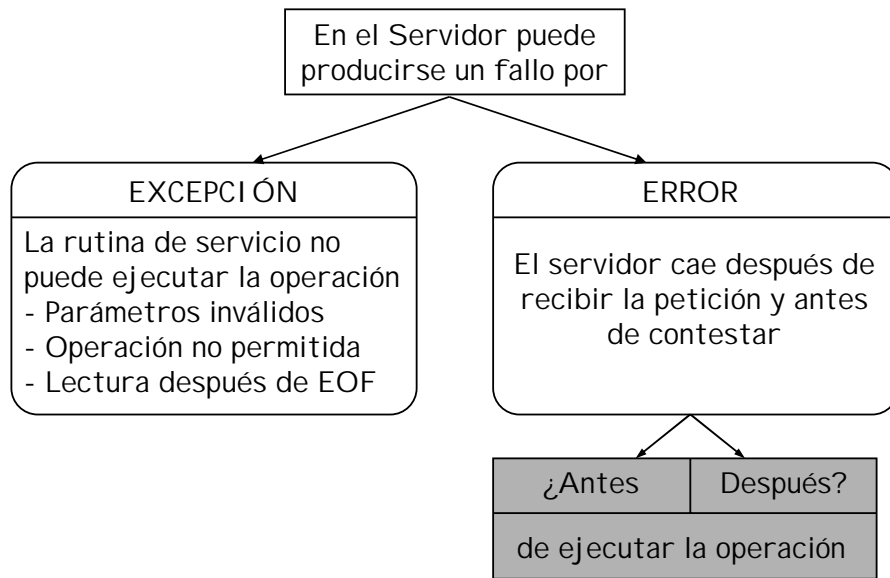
En el Servidor puede producirse un fallo por

EXCEPCIÓN

La rutina de servicio no puede ejecutar la operación
- Parámetros inválidos
- Operación no permitida
- Lectura después de EOF

ERROR

El servidor cae después de recibir la petición y antes de contestar

| ¿Antes | Después? |
|---|---|
| de ejecutar la operación | |